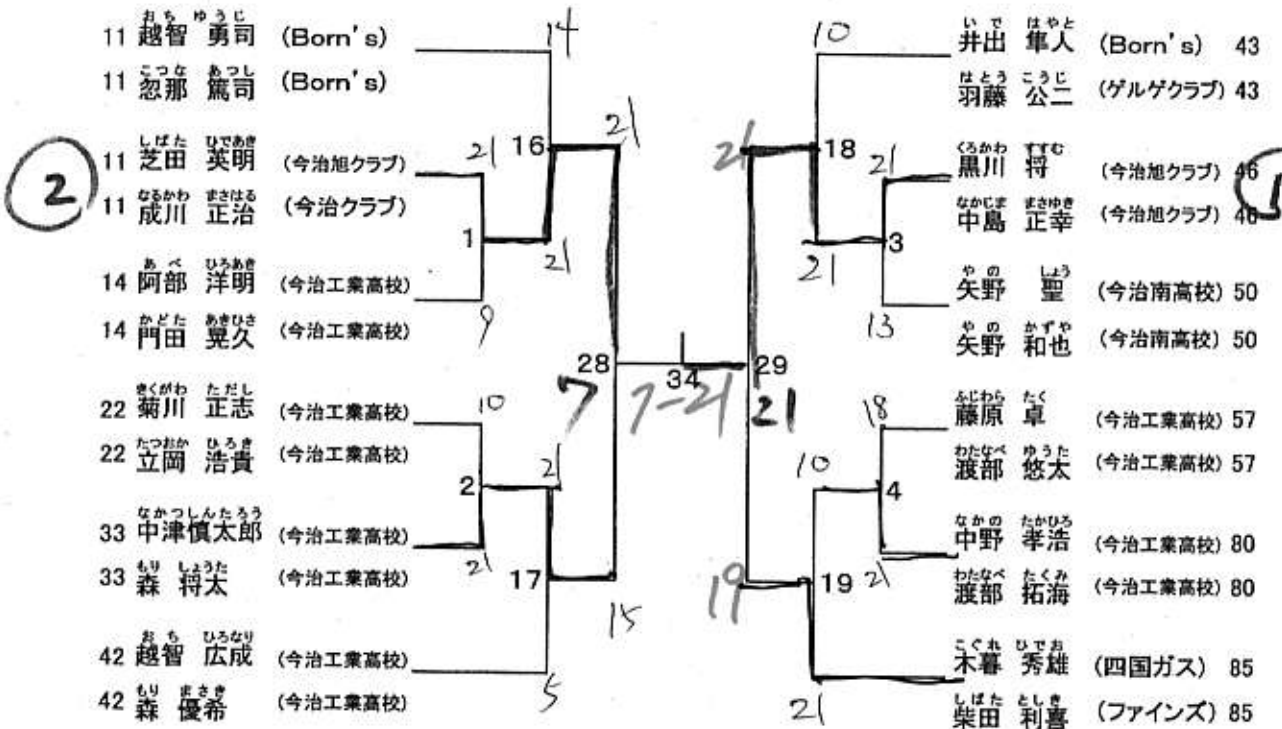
11 越智 勇司 (Born's)
11 忽那 篤司 (Born's)
11 芝田 英明 (今治旭クラブ)
11 成川 正治 (今治クラブ)
14 阿部 洋明 (今治工業高校)
14 門田 晃久 (今治工業高校)
22 菊川 正志 (今治工業高校)
22 立岡 浩貴 (今治工業高校)
33 中津慎太郎 (今治工業高校)
33 森 将太 (今治工業高校)
42 越智 広成 (今治工業高校)
42 森 優希 (今治工業高校)

井出 隼人 (Born's) 43
羽藤 公二 (ゲルゲクラブ) 43
黒川 将 (今治旭クラブ) 46
中島 正幸 (今治旭クラブ) 46
矢野 聖 (今治南高校) 50
矢野 和也 (今治南高校) 50
藤原 卓 (今治工業高校) 57
渡部 悠太 (今治工業高校) 57
中野 孝浩 (今治工業高校) 80
渡部 拓海 (今治工業高校) 80
木暮 秀雄 (四国ガス) 85
柴田 利喜 (ファインズ) 85

2
14
21
16
21
1
21
9
10
2
21
2
21
17
15
5
28
7
34
7-21
21
29
10
18
21
21
3
21
13
18
10
4
19
19
21
21
1